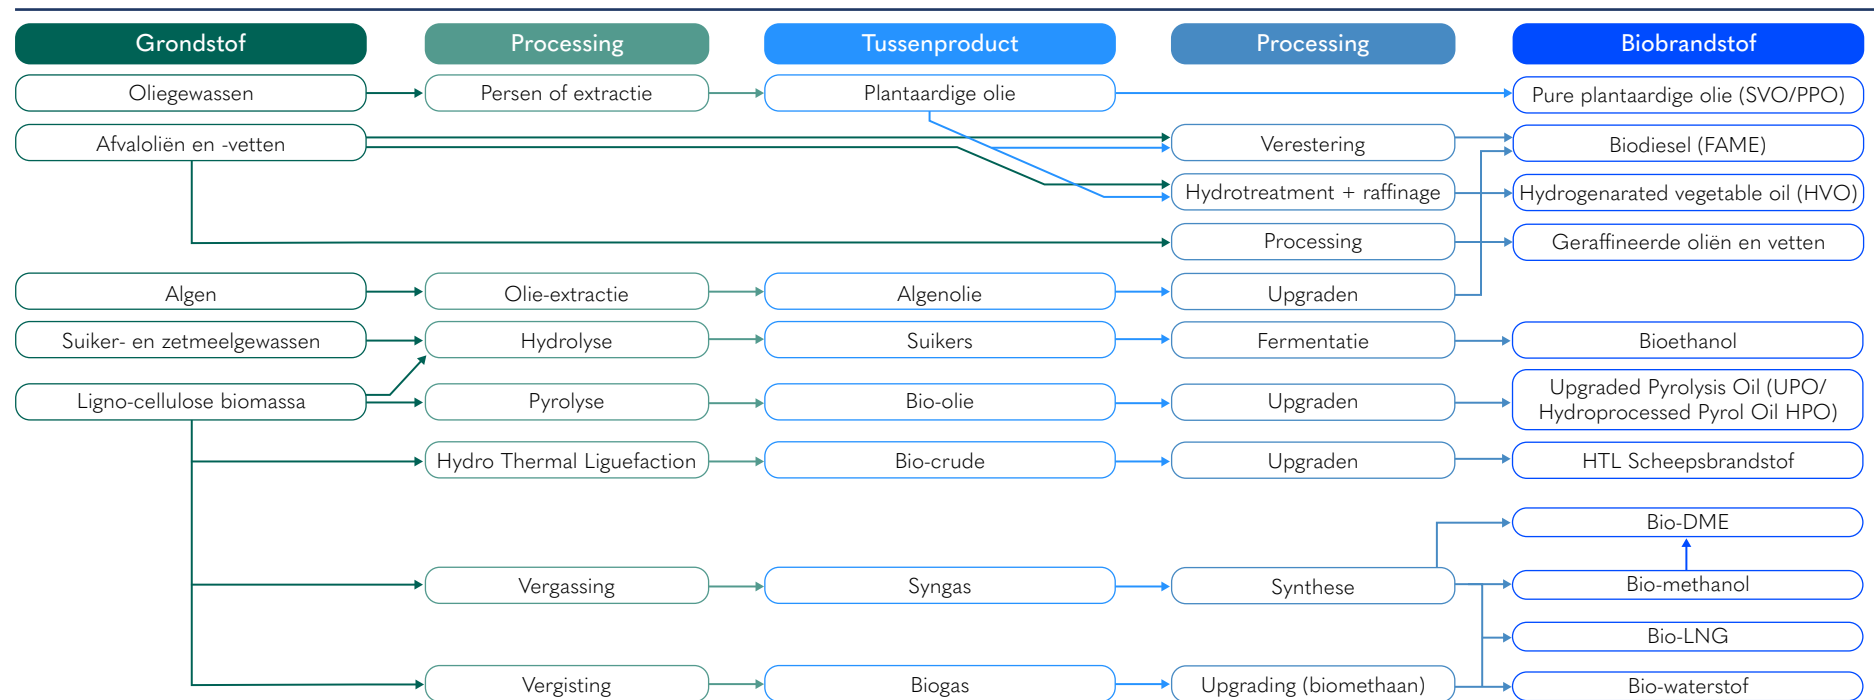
Grondstof
Processing
Tussenproduct
Processing
Biobrandstof

Oliegewassen
Persen of extractie
Plantaardige olie
Pure plantaardige olie (SVO/PPO)

Afvaloliën en -vetten
Verestering
Biodiesel (FAME)

Hydrotreatment + raffinage
Hydrogenarated vegetable oil (HVO)

Processing
Geraffineerde oliën en vetten

Algen
Olie-extractie
Algenolie
Upgraden

Suiker- en zetmeelgewassen
Hydrolyse
Suikers
Fermentatie
Bioethanol

Ligno-cellulose biomassa
Pyrolyse
Bio-olie
Upgraden
Upgraded Pyrolysis Oil (UPO/ Hydroprocessed Pyrol Oil HPO)

Hydro Thermal Liguefaction
Bio-crude
Upgraden
HTL Scheepsbrandstof

Bio-DME

Vergassing
Syngas
Synthese
Bio-methanol

Bio-LNG

Vergisting
Biogas
Upgrading (biomethaan)
Bio-waterstof